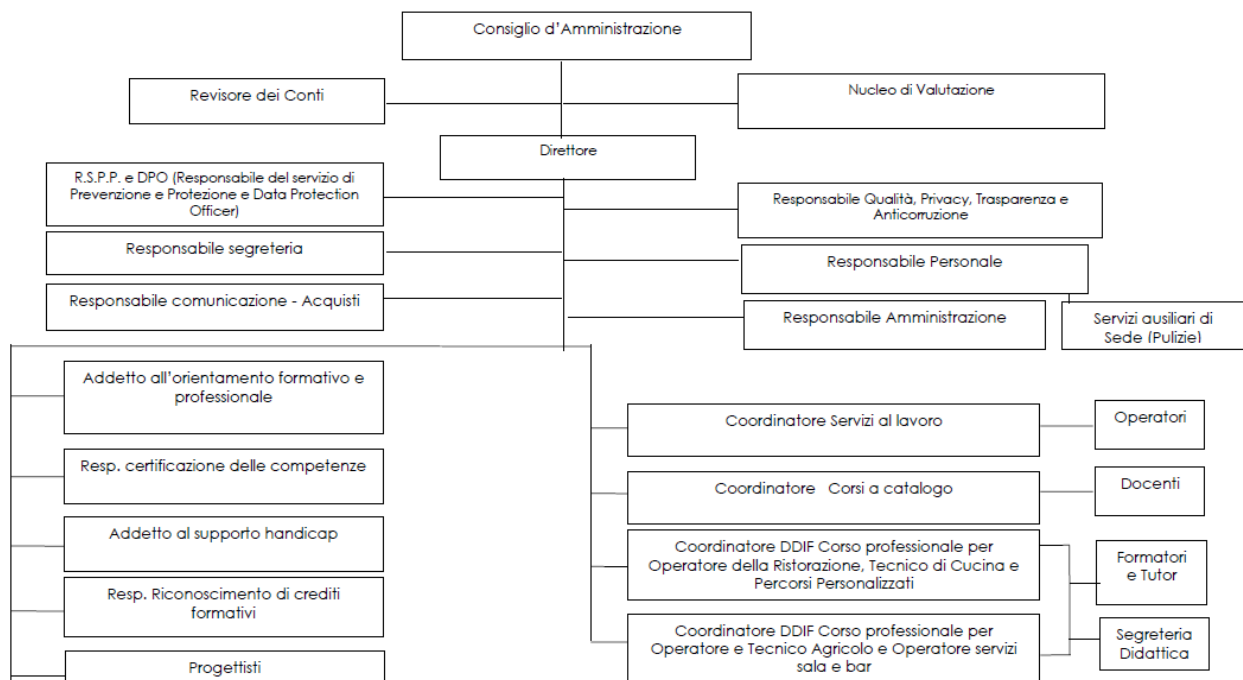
Consiglio d'Amministrazione

Revisore dei Conti

Nucleo di Valutazione

Direttore

R.S.P.P. e DPO (Responsabile del servizio di Prevenzione e Protezione e Data Protection Officer)

Responsabile Qualità, Privacy, Trasparenza e Anticorruzione

Responsabile segreteria

Responsabile Personale

Responsabile comunicazione - Acquisti

Responsabile Amministrazione

Servizi ausiliari di Sede (Pulizie)

Addetto all'orientamento formativo e professionale

Resp. certificazione delle competenze

Addetto al supporto handicap

Resp. Riconoscimento di crediti formativi

Progettisti

Coordinatore Servizi al lavoro

Operatori

Coordinatore Corsi a catalogo

Docenti

Coordinatore DDIF Corso professionale per Operatore della Ristorazione, Tecnico di Cucina e Percorsi Personalizzati

Formatori e Tutor

Coordinatore DDIF Corso professionale per Operatore e Tecnico Agricolo e Operatore servizi sala e bar

Segreteria Didattica